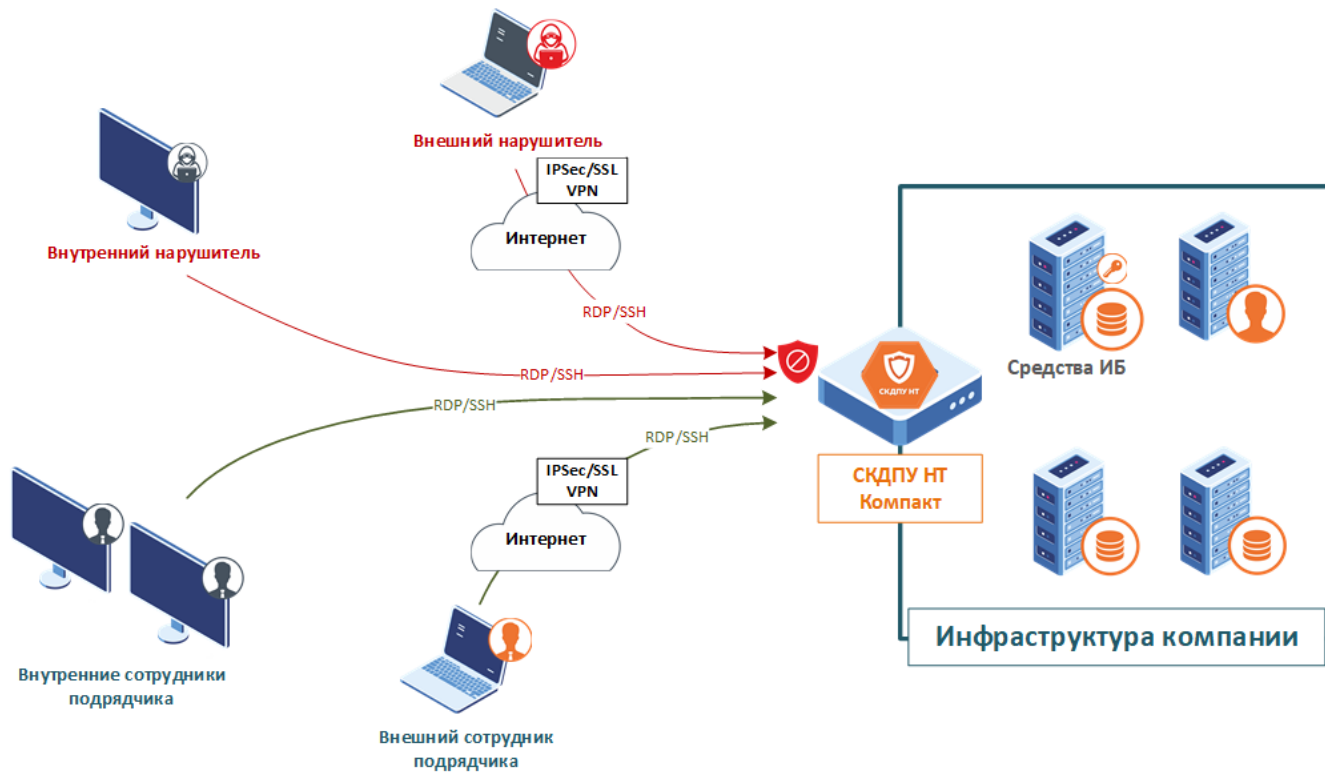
Внешний нарушитель

IPSec/SSL VPN

Интернет

Внутренний нарушитель

RDP/SSH

RDP/SSH

RDP/SSH

RDP/SSH

IPSec/SSL VPN

Интернет

СКДПУ НТ

СКДПУ НТ Компакт

Средства ИБ

Инфраструктура компании

Внутренние сотрудники подрядчика

Внешний сотрудник подрядчика